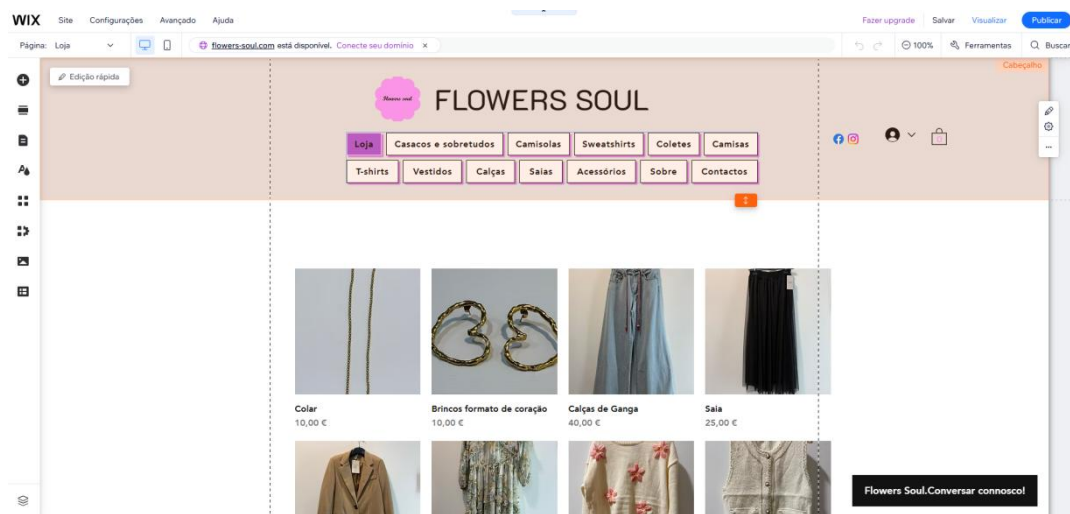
WIX Site Configurações Avançado Ajuda

Fazer upgrade Salvar Visualizar Publicar

Página: Loja

flowers-soul.com está disponível. Conecte seu domínio ×

100% Ferramentas Buscar

Edição rápida

Cabeçalho

Flowers soul

FLOWERS SOUL

Loja | Casacos e sobretudos | Camisolas | Sweatshirts | Coletes | Camisas
T-shirts | Vestidos | Calças | Saias | Acessórios | Sobre | Contactos

0

Colar
10,00 €

Brincos formato de coração
10,00 €

Calças de Ganga
40,00 €

Saia
25,00 €

Flowers Soul.Conversar connosco!